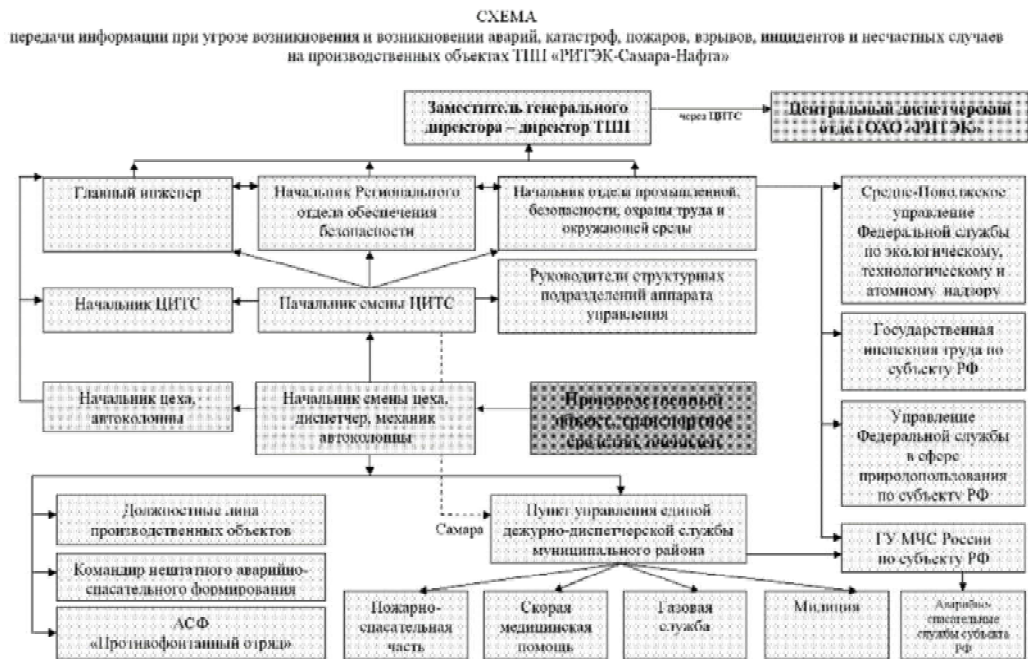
СХЕМА
передачи информации при угрозе возникновения и возникновении аварий, катастроф, пожаров, взрывов, инцидентов и несчастных случаев на производственных объектах ТПП «РИТЭК-Самара-Нафта»

Заместитель генерального директора – директор ТПП

через ЦИТС

Центральный диспетчерский отдел ОАО «РИТЭК»

Главный инженер

Начальник Регионального отдела обеспечения безопасности

Начальник отдела промышленной безопасности, охраны труда и окружающей среды

Средне-Поволжское управление Федеральной службы по экологическому, технологическому и атомному надзору

Начальник ЦИТС

Начальник смены ЦИТС

Руководители структурных подразделений аппарата управления

Государственная инспекция труда по субъекту РФ

Начальник цеха, автоколонна

Начальник смены цеха, диспетчер, механик автоколонны

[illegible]

Управление Федеральной службы в сфере природопользования по субъекту РФ

Должностные лица производственных объектов

Самара

Пункт управления единой дежурно-диспетчерской службы муниципального района

ГУ МЧС России по субъекту РФ

Командир нештатного аварийно-спасательного формирования

АСФ «Противофонтанный отряд»

Пожарно-спасательная часть

Скорая медицинская помощь

Газовая служба

Милиция

Аварийно-спасательные службы субъекта РФ